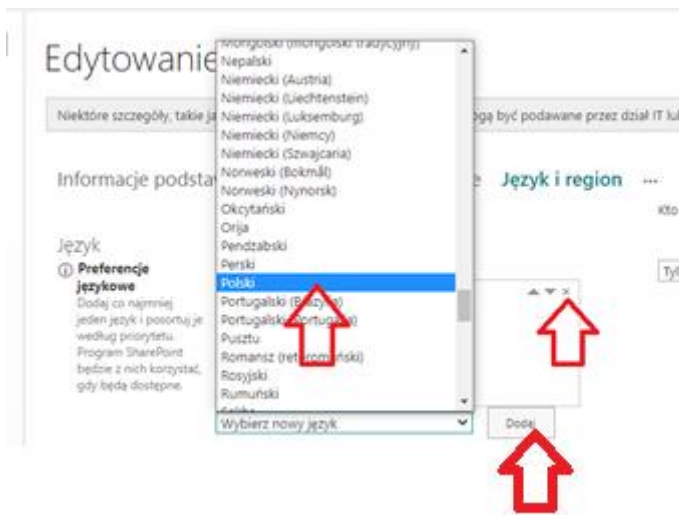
Edytowanie

Niektóre szczegóły, takie ja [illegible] gą być podawane przez dział IT lu

Informacje podsta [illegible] e Język i region ···

Kto

Język
ⓘ Preferencje językowe
Dodaj co najmniej jeden język i posortuj je według priorytetu. Program SharePoint będzie z nich korzystać, gdy będą dostępne.

Ty

Mongolski (mongolski tradycyjny)
Nepalski
Niemiecki (Austria)
Niemiecki (Liechtenstein)
Niemiecki (Luksemburg)
Niemiecki (Niemcy)
Niemiecki (Szwajcaria)
Norweski (Bokmål)
Norweski (Nynorsk)
Okcytański
Orija
Pendżabski
Perski
Polski
Portugalski (B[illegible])
Portugalski (Portug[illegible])
Pusztu
Romansz (ret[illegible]ński)
Rosyjski
Rumuński
Sańska

Wybierz nowy język

Dodaj